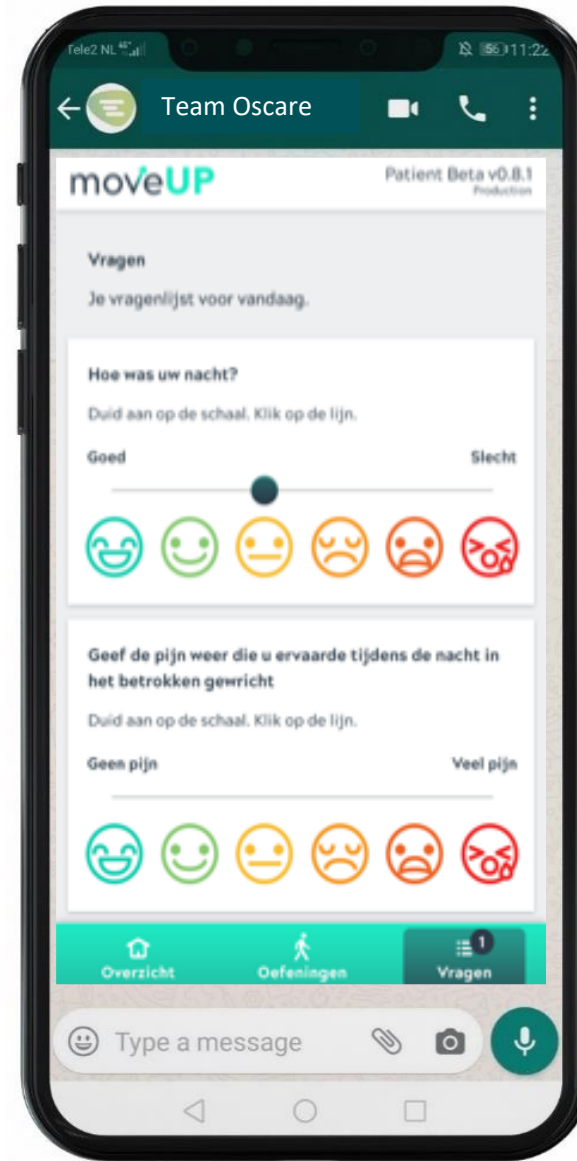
Tele2 NL 4G

56 11:22

Team Oscare

moveUP

Patient Beta v0.8.1
Production

Vragen

Je vragenlijst voor vandaag.

Hoe was uw nacht?

Duid aan op de schaal. Klik op de lijn.

Goed

Slecht

Geef de pijn weer die u ervaarde tijdens de nacht in het betrokken gewricht

Duid aan op de schaal. Klik op de lijn.

Geen pijn

Veel pijn

Overzicht

Oefeningen

1

Vragen

Type a message